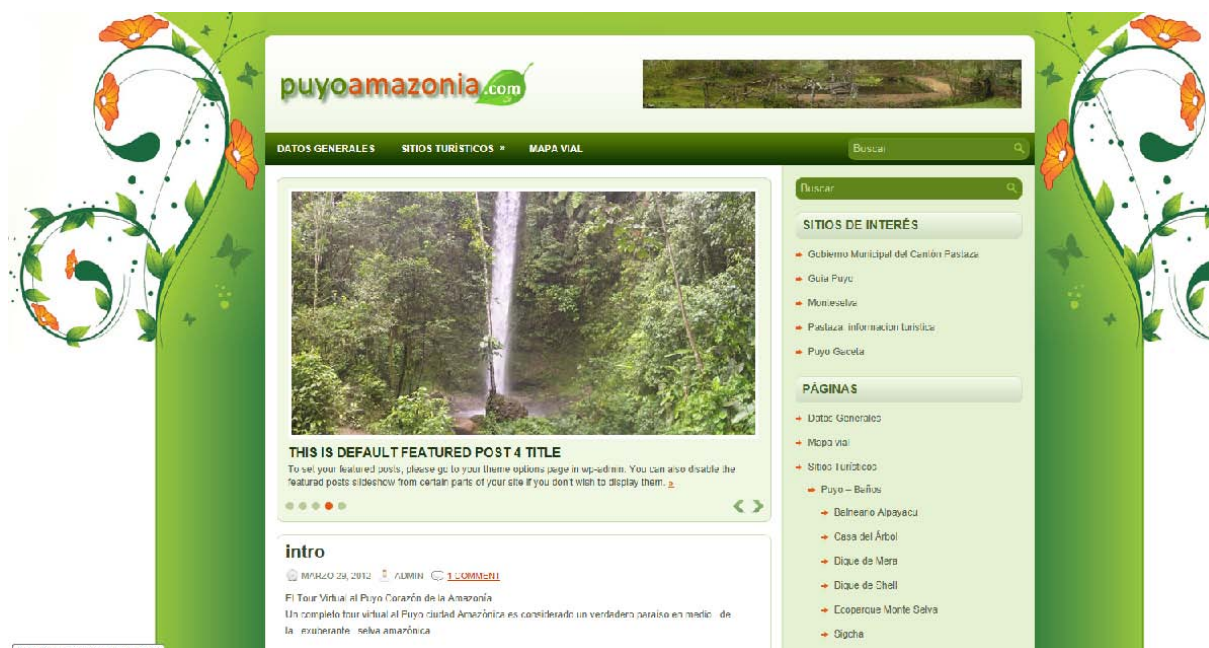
puyoamazonia.com

DATOS GENERALES SITIOS TURÍSTICOS » MAPA VIAL

Buscar

THIS IS DEFAULT FEATURED POST 4 TITLE
To set your featured posts, please go to your theme options page in wp-admin. You can also disable the featured posts slideshow from certain parts of your site if you don't wish to display them. »

intro

MARZO 29, 2012 ADMIN 1 COMMENT

El Tour Virtual al Puyo Corazón de la Amazonía
Un completo tour virtual al Puyo ciudad Amazónica es considerado un verdadero paraíso en medio de la exuberante selva amazónica

Buscar

SITIOS DE INTERÉS
Gobierno Municipal del Cantón Pastaza
Guía Puyo
Monteselva
Pastaza: información turística
Puyo Gaceta

PÁGINAS
Datos Generales
Mapa vial
Sitios Turísticos
Puyo – Baños
Balneario Alpayacu
Casa del Árbol
Dique de Mera
Dique de Shell
Ecoparque Monte Selva
Sigcha